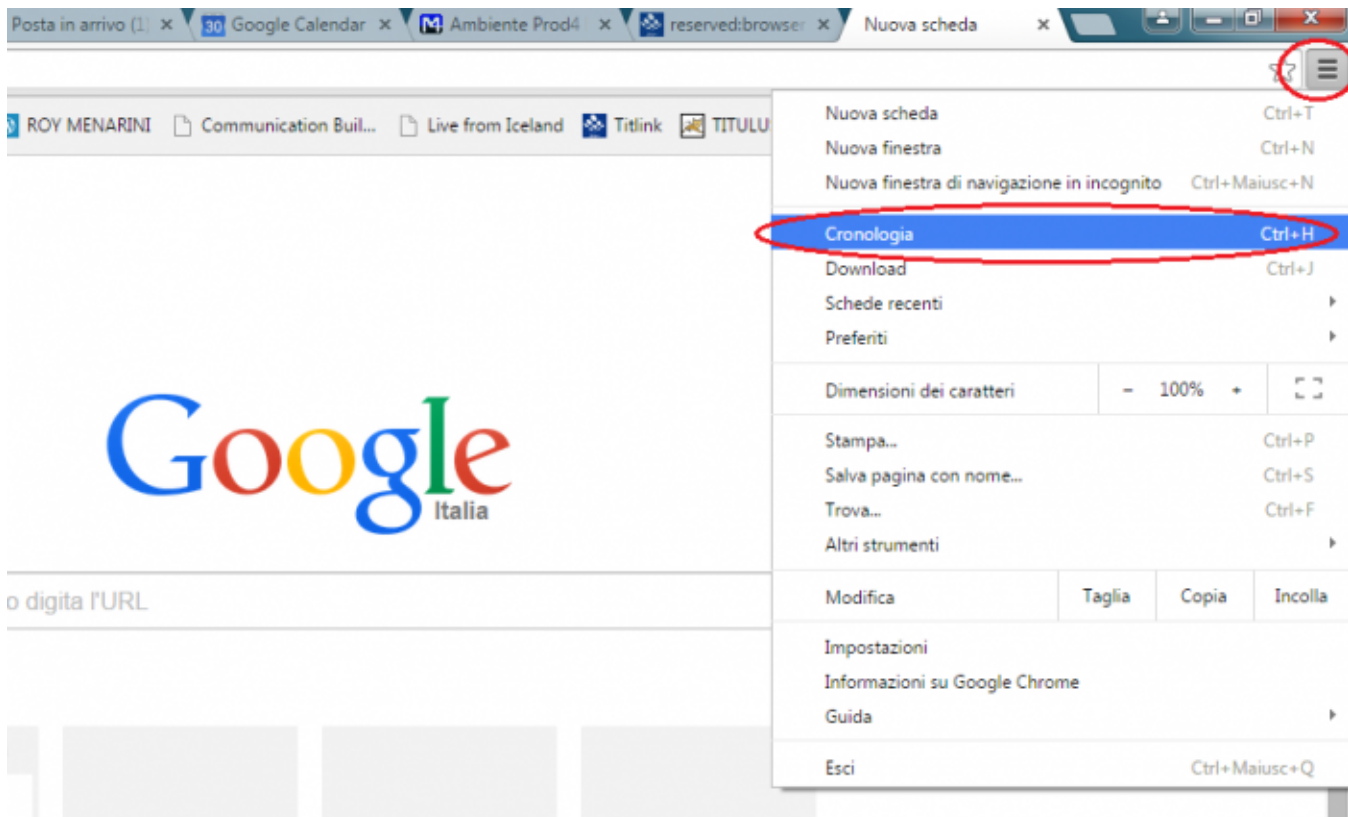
Posta in arrivo (1) × 30 Google Calendar × Ambiente Prod4 × reserved:browser × Nuova scheda ×

ROY MENARINI Communication Buil... Live from Iceland Titlink TITULU

Google
Italia

o digita l'URL

Nuova scheda Ctrl+T
Nuova finestra Ctrl+N
Nuova finestra di navigazione in incognito Ctrl+Maiusc+N
Cronologia Ctrl+H
Download Ctrl+J
Schede recenti
Preferiti
Dimensioni dei caratteri − 100% +
Stampa... Ctrl+P
Salva pagina con nome... Ctrl+S
Trova... Ctrl+F
Altri strumenti
Modifica Taglia Copia Incolla
Impostazioni
Informazioni su Google Chrome
Guida
Esci Ctrl+Maiusc+Q